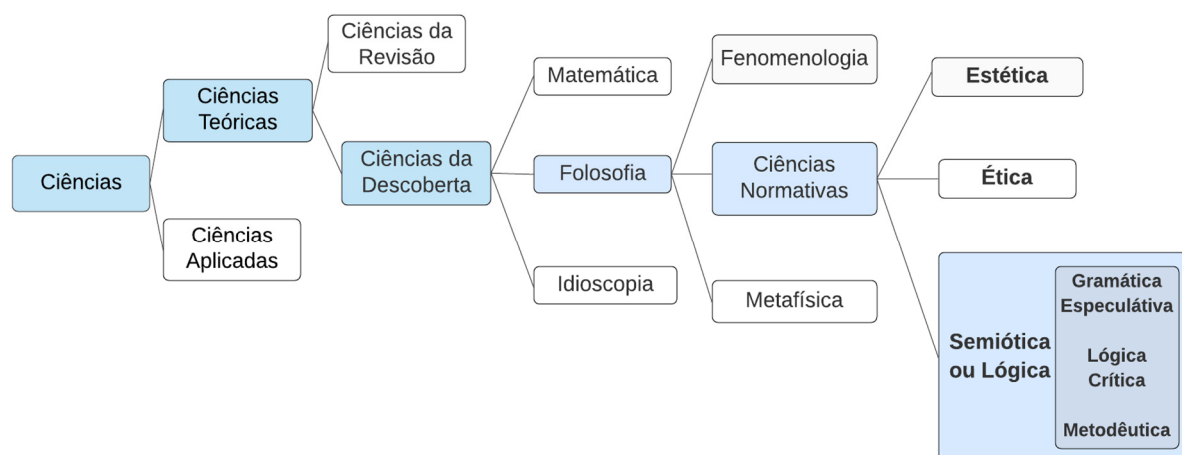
Ciências

Ciências Teóricas

Ciências Aplicadas

Ciências da Revisão

Ciências da Descoberta

Matemática

Folosofia

Idioscopia

Fenomenologia

Ciências Normativas

Metafísica

Estética

Ética

Semiótica ou Lógica

Gramática Especulátiva

Lógica Crítica

Metodêutica